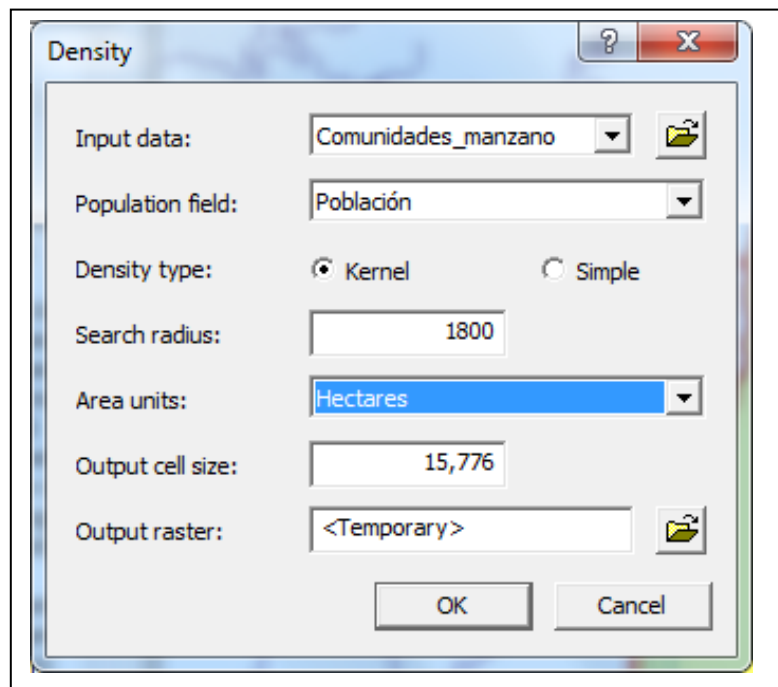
Density

?

X

Input data: Comunidades_manzano

Population field: Población

Density type: Kernel Simple

Search radius: 1800

Area units: Hectares

Output cell size: 15,776

Output raster: <Temporary>

OK

Cancel